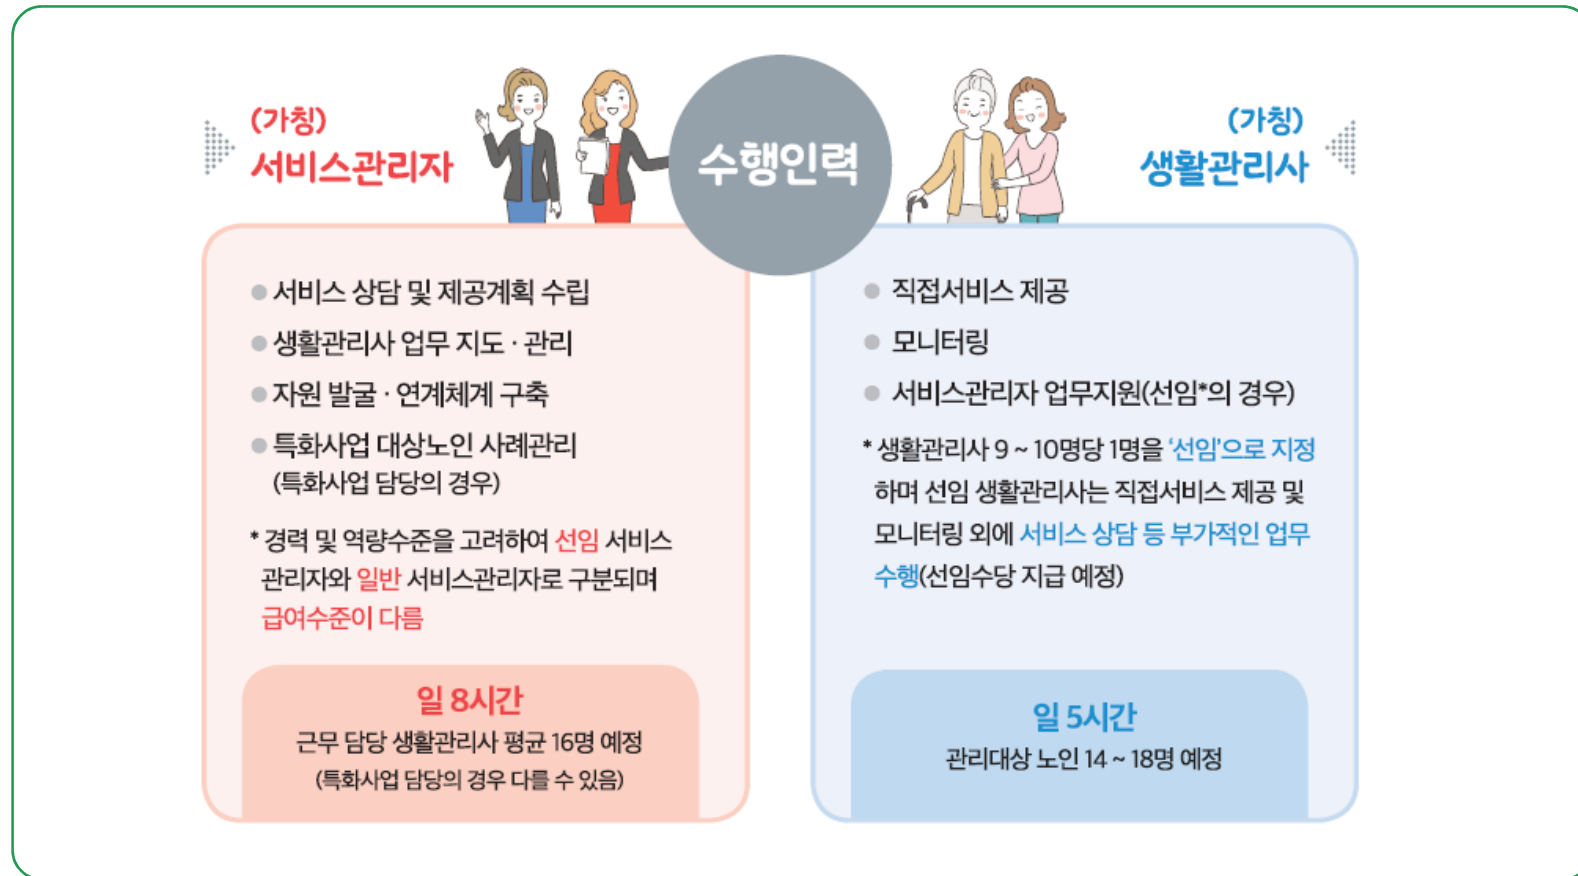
(가칭)
서비스관리자

수행인력

(가칭)
생활관리사

● 서비스 상담 및 제공계획 수립
● 생활관리사 업무 지도 · 관리
● 자원 발굴 · 연계체계 구축
● 특화사업 대상노인 사례관리 (특화사업 담당의 경우)

* 경력 및 역량수준을 고려하여 선임 서비스관리자와 일반 서비스관리자로 구분되며 급여수준이 다름

일 8시간
근무 담당 생활관리사 평균 16명 예정
(특화사업 담당의 경우 다를 수 있음)

● 직접서비스 제공
● 모니터링
● 서비스관리자 업무지원(선임*의 경우)

* 생활관리사 9 ~ 10명당 1명을 '선임'으로 지정하며 선임 생활관리사는 직접서비스 제공 및 모니터링 외에 서비스 상담 등 부가적인 업무 수행(선임수당 지급 예정)

일 5시간
관리대상 노인 14 ~ 18명 예정